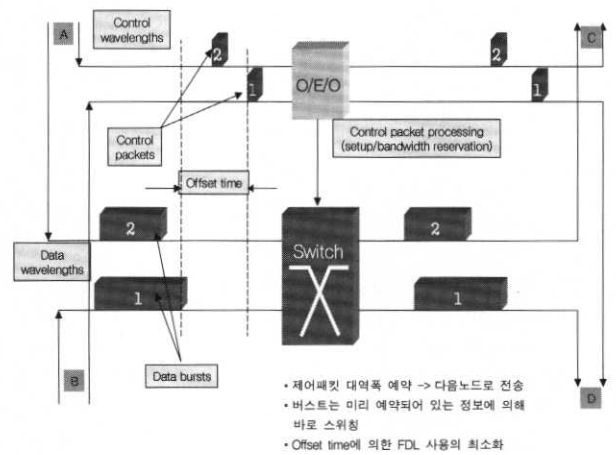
A

Control wavelengths

2

2

C

1

O/E/O

1

Control packets

Control packet processing (setup/bandwidth reservation)

Offset time

2

Switch

2

Data wavelengths

1

1

B

Data bursts

D

• 제어패킷 대역폭 예약 -> 다음노드로 전송
• 버스트는 미리 예약되어 있는 정보에 의해 바로 스위칭
• Offset time에 의한 FDL 사용의 최소화